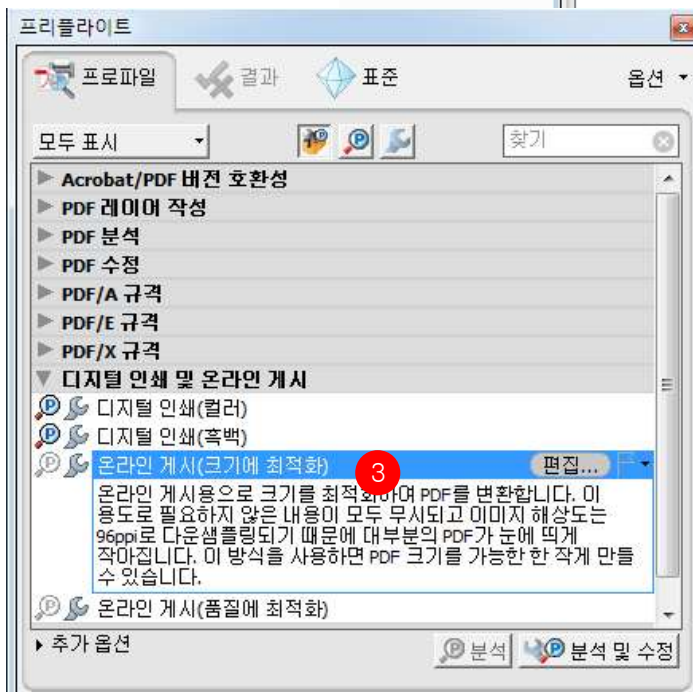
프리플라이트

프로파일 결과 표준 옵션

모두 표시 찾기

Acrobat/PDF 버전 호환성
PDF 레이어 작성
PDF 분석
PDF 수정
PDF/A 규격
PDF/E 규격
PDF/X 규격
디지털 인쇄 및 온라인 게시
디지털 인쇄(컬러)
디지털 인쇄(흑백)
온라인 게시(크기에 최적화) 3 편집...
온라인 게시용으로 크기를 최적화하여 PDF를 변환합니다. 이 용도로 필요하지 않은 내용이 모두 무시되고 이미지 해상도는 96ppi로 다운샘플링되기 때문에 대부분의 PDF가 눈에 띄게 작아집니다. 이 방식을 사용하면 PDF 크기를 가능한 한 작게 만들 수 있습니다.
온라인 게시(품질에 최적화)

추가 옵션 분석 분석 및 수정